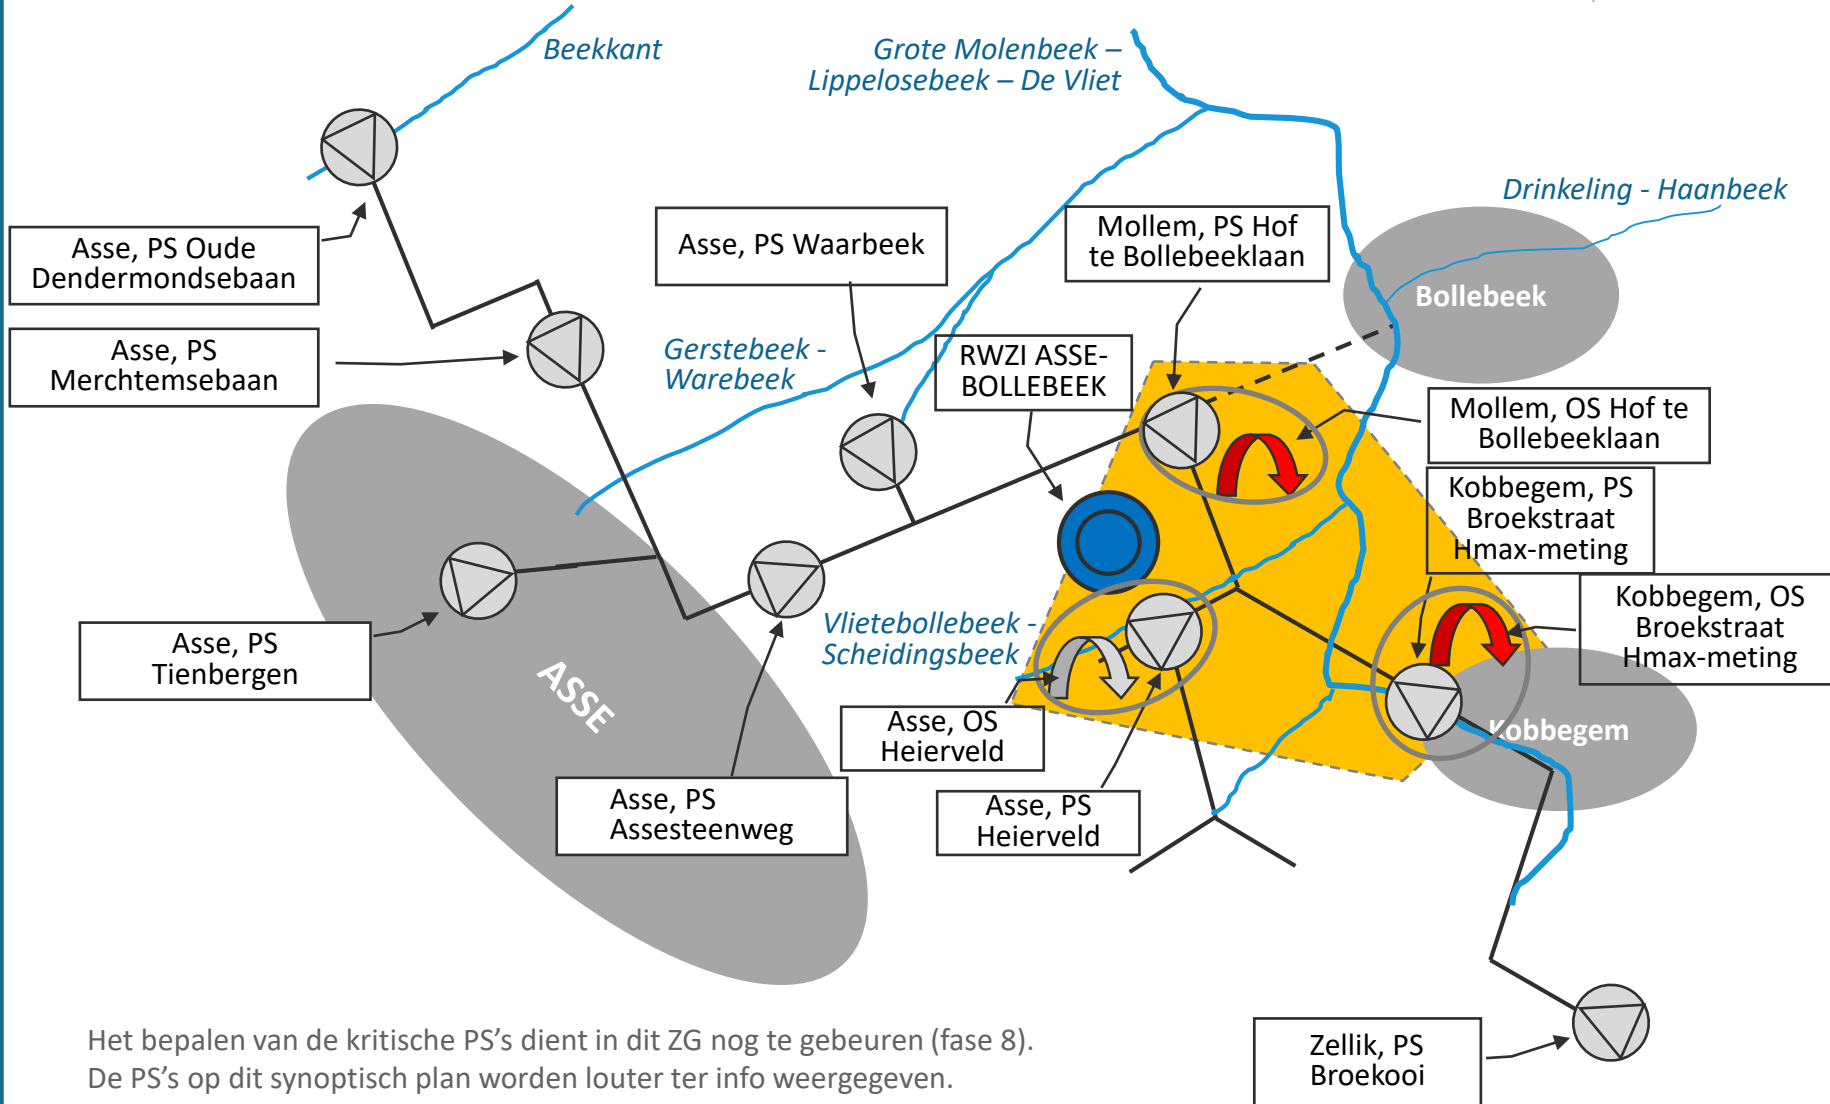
Beekkant

Grote Molenbeek – Lippelosebeek – De Vliet

Drinkeling - Haanbeek

Asse, PS Oude Dendermondsebaan

Asse, PS Merchtemsebaan

Asse, PS Waarbeek

Mollem, PS Hof te Bollebeeklaan

Bollebeek

Gerstebeek - Warebeek

RWZI ASSE-BOLLEBEEK

Mollem, OS Hof te Bollebeeklaan

Kobbegem, PS Broekstraat Hmax-meting

Kobbegem, OS Broekstraat Hmax-meting

Vlietebollebeek - Scheidingsbeek

ASSE

Asse, PS Tienbergen

Asse, OS Heierveld

Kobbegem

Asse, PS Assesteenweg

Asse, PS Heierveld

Zellik, PS Broekooi

Het bepalen van de kritische PS’s dient in dit ZG nog te gebeuren (fase 8).
De PS’s op dit synoptisch plan worden louter ter info weergegeven.